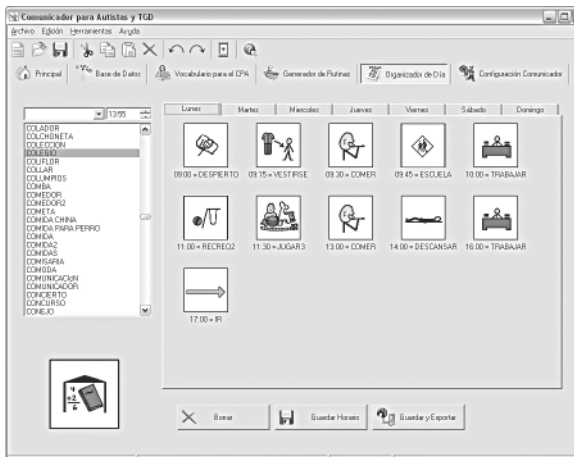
Comunicador para Autistas y TGD

Archivo Edición Herramientas Ayuda

Principal | Base de Datos | Vocabulario para el CPA | Generador de Rutinas | Organizador de Día | Configuración Comunicador

13:55

COLADOR
COLCHONETA
COLECCION
COLEGIO
COLFLOR
COLLAR
COLUMPIOS
COMBA
COMEDOR
COMEDOR2
COMETA
COMIDA CHINA
COMIDA PARA PERRO
COMIDA
COMIDA2
COMIDAS
COMISARIA
COMODA
COMUNICACIÓN
COMUNICADOR
CONCIERTO
CONCURSO
CONEJO

Lunes | Martes | Miercoles | Jueves | Viernes | Sábado | Domingo

09:00 = DESPIERTO
09:15 = VESTIRSE
09:30 = COMER
09:45 = ESCUELA
10:00 = TRABAJAR
11:00 = RECREO2
11:30 = JUGAR3
13:00 = COMER
14:00 = DESCANSAR
16:00 = TRABAJAR
17:00 = IR

Borrar | Guardar Horario | Guardar y Exportar